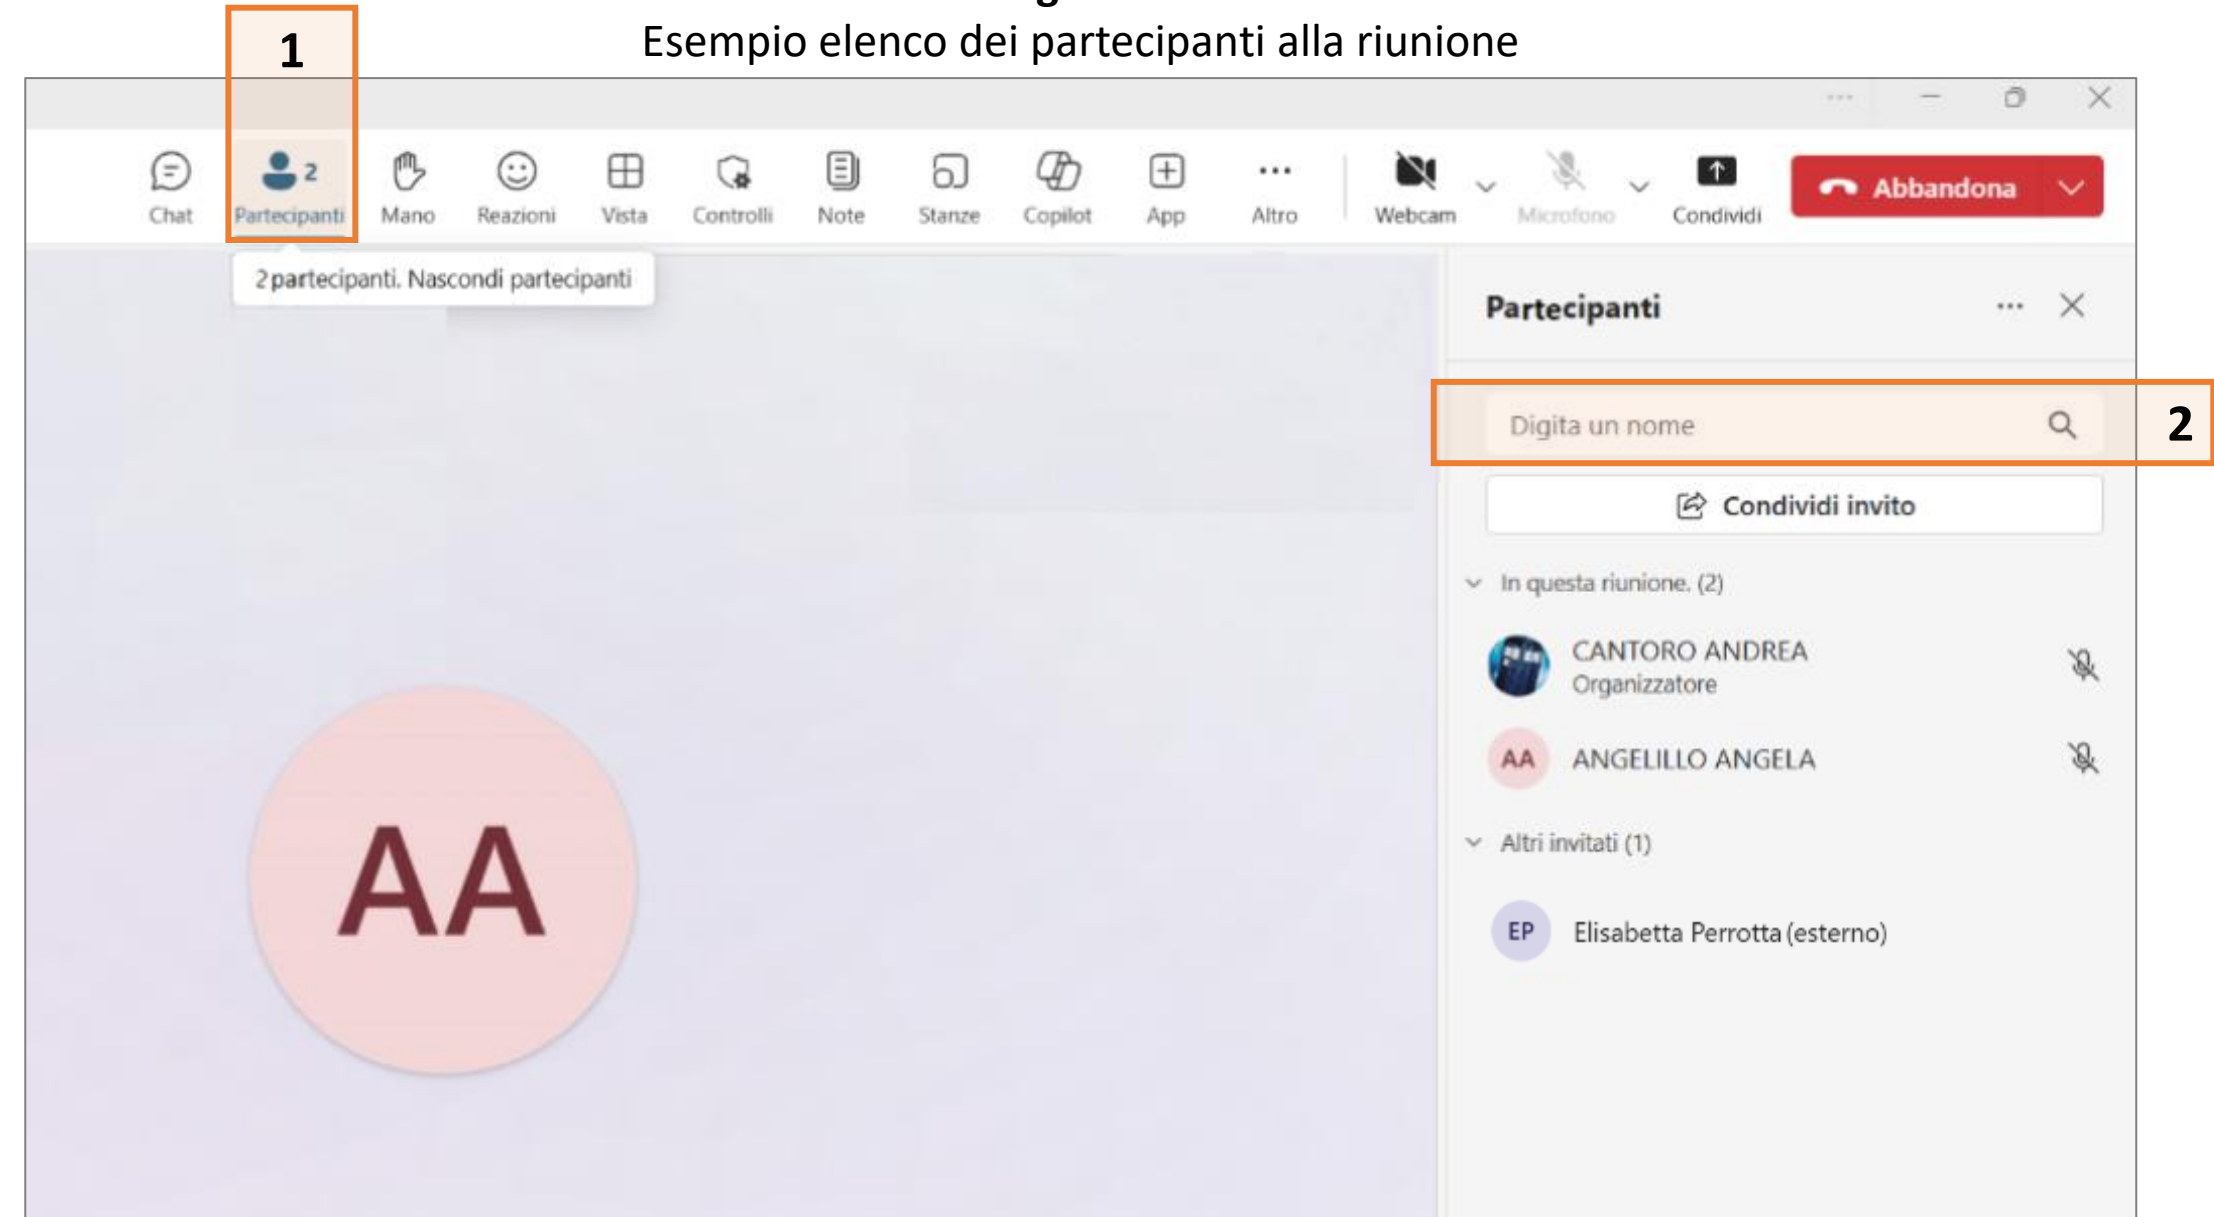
Esempio elenco dei partecipanti alla riunione

1

Chat
2
Partecipanti
Mano
Reazioni
Vista
Controlli
Note
Stanze
Copilot
App
Altro
Webcam
Microfono
Condividi
Abbandona

2 partecipanti. Nascondi partecipanti

Partecipanti

Digita un nome

2

Condividi invito

In questa riunione. (2)

CANTORO ANDREA
Organizzatore

AA ANGELILLO ANGELA

Altri invitati (1)

EP Elisabetta Perrotta (esterno)

AA